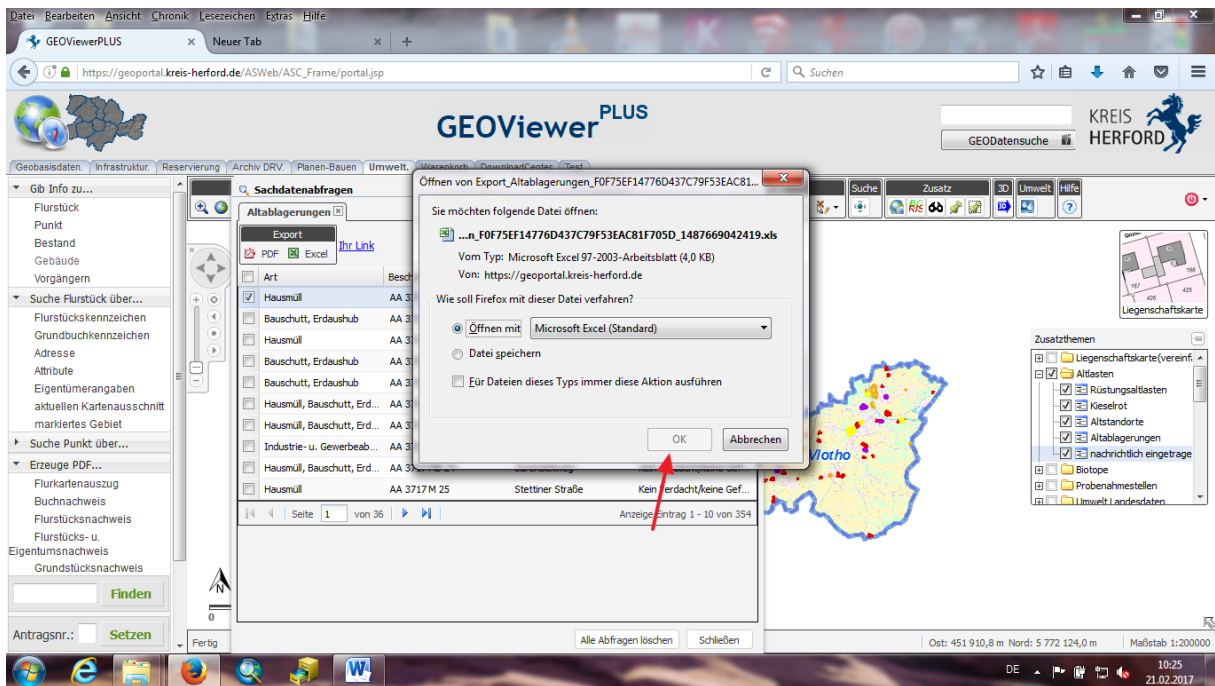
Datei Bearbeiten Ansicht Chronik Lesezeichen Extras Hilfe

GEOViewerPLUS × Neuer Tab × +

https://geoportal.kreis-herford.de/ASWeb/ASC_Frame/portal.jsp

Suchen

GEOViewer PLUS

GEODatensuche

KREIS HERFORD

Geobasisdaten. Infrastruktur. Reservierung Archiv DRV. Planen-Bauen Umwelt. Warenkorb DownloadCenter Test

Gib Info zu...
Flurstück
Punkt
Bestand
Gebäude
Vorgängern
Suche Flurstück über...
Flurstückskennzeichen
Grundbuchkennzeichen
Adresse
Attribute
Eigentümerangaben
aktuellen Kartenausschnitt
markiertes Gebiet
Suche Punkt über...
Erzeuge PDF...
Flurkartenauszug
Buchnachweis
Flurstücksnachweis
Flurstücks- u. Eigentumsnachweis
Grundstücksnachweis

Finden

Antragsnr.: Setzen

Sachdatenabfragen

Altablagerungen

Export
PDF Excel

Ihr Link

| | Art | Besch | | | |
|---|---|---|---|---|---|
| ☑ | Hausmüll | AA 3 | | | |
| | Bauschutt, Erdaushub | AA 3 | | | |
| | Hausmüll | AA 3 | | | |
| | Bauschutt, Erdaushub | AA 3 | | | |
| | Bauschutt, Erdaushub | AA 3 | | | |
| | Hausmüll, Bauschutt, Erd... | AA 3 | | | |
| | Hausmüll, Bauschutt, Erd... | AA 3 | | | |
| | Industrie- u. Gewerbeab... | AA 3 | | | |
| | Hausmüll, Bauschutt, Erd... | AA 3717 M 24 | | | |
| | Hausmüll | AA 3717 M 25 | Stettiner Straße | Kein Verdacht/keine Gef... | |

Seite 1 von 36

Anzeige Eintrag 1 - 10 von 354

Alle Abfragen löschen Schließen

Fertig

Öffnen von Export_Altablagerungen_F0F75EF14776D437C79F53EAC81...

Sie möchten folgende Datei öffnen:
...n_F0F75EF14776D437C79F53EAC81F705D_1487669042419.xls
Vom Typ: Microsoft Excel 97-2003-Arbeitsblatt (4,0 KB)
Von: https://geoportal.kreis-herford.de

Wie soll Firefox mit dieser Datei verfahren?
Öffnen mit Microsoft Excel (Standard)
Datei speichern
Für Dateien dieses Typs immer diese Aktion ausführen

OK Abbrechen

Suche Zusatz 3D Umwelt Hilfe

Liegenschaftskarte

Zusatzthemen
Liegenschaftskarte(vereinf.
Altlasten
Rüstungsaltlasten
Kieselrot
Altstandorte
Altablagerungen
nachrichtlich eingetrage
Biotope
Probenahmestellen
Umwelt Landesdaten

Vlotho

Ost: 451 910,8 m Nord: 5 772 124,0 m Maßstab 1:200000

DE 10:25 21.02.2017